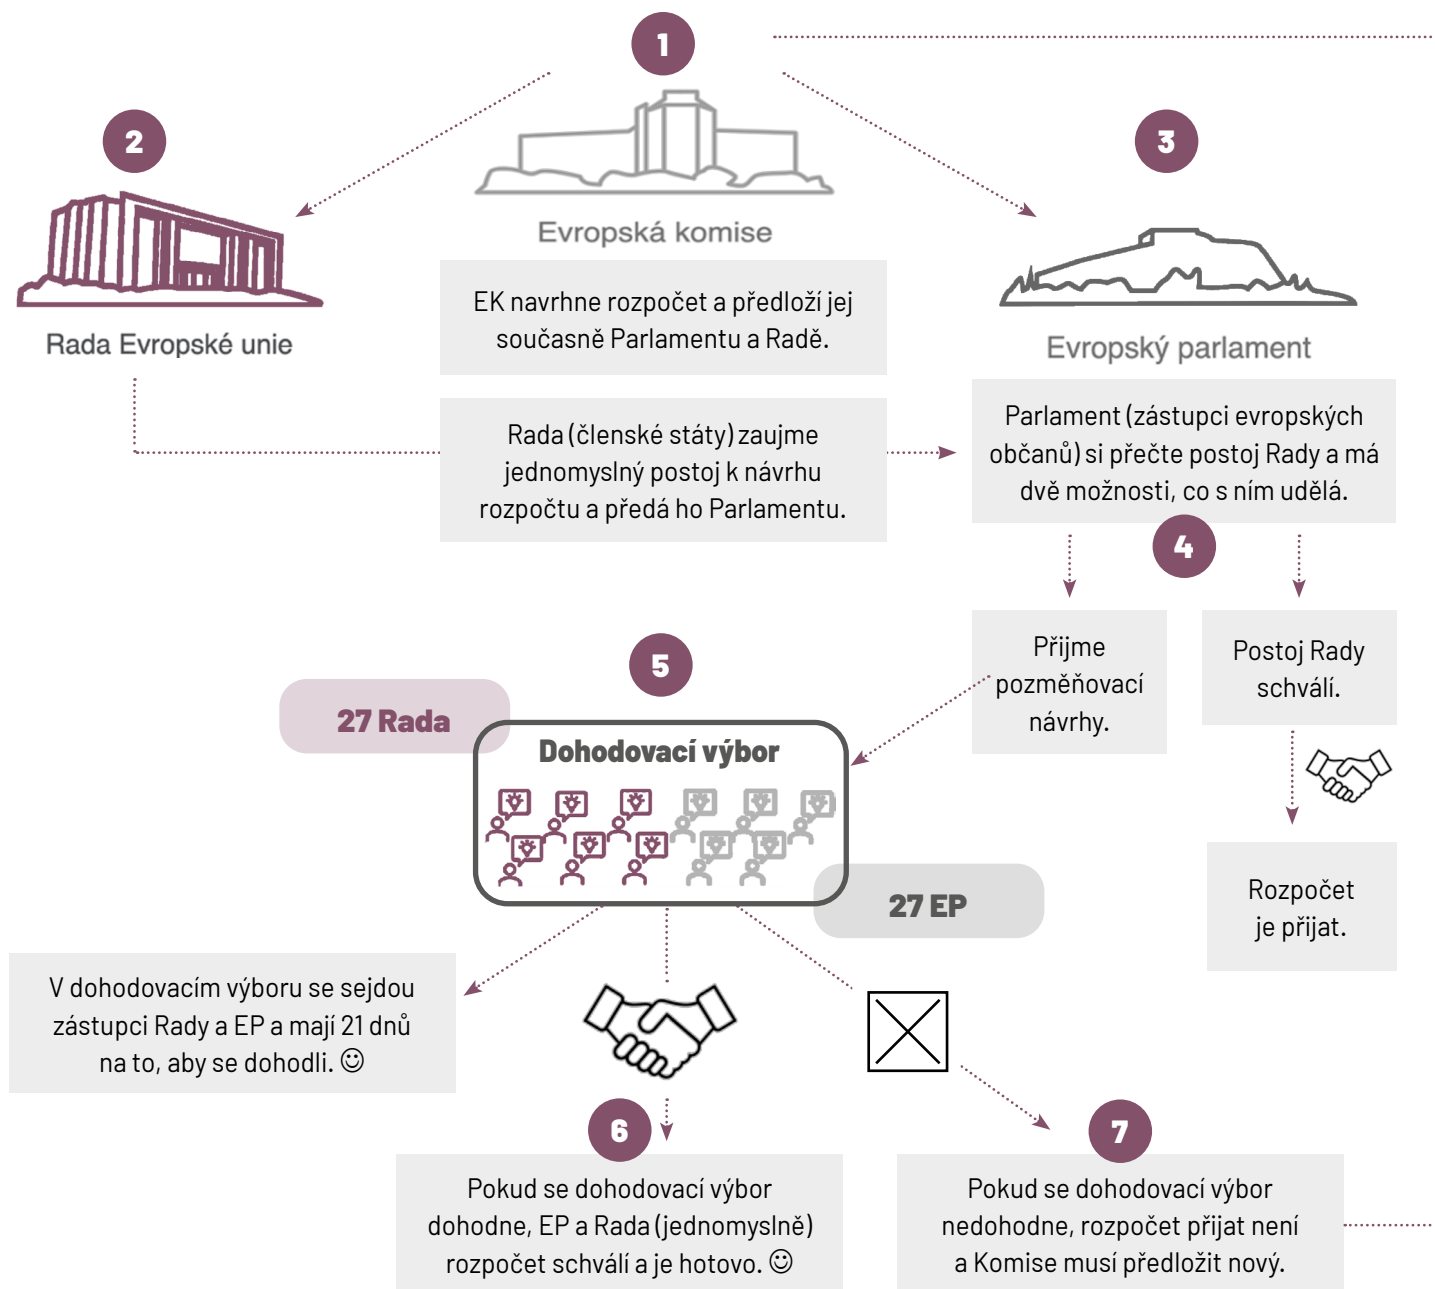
1

2

Rada Evropské unie

Evropská komise

EK navrhne rozpočet a předloží jej současně Parlamentu a Radě.

3

Evropský parlament

Rada (členské státy) zaujme jednomyslný postoj k návrhu rozpočtu a předá ho Parlamentu.

Parlament (zástupci evropských občanů) si přečte postoj Rady a má dvě možnosti, co s ním udělá.

4

Přijme pozměňovací návrhy.

Postoj Rady schválí.

5

27 Rada

Dohodovací výbor

27 EP

Rozpočet je přijat.

V dohodovacím výboru se sejdou zástupci Rady a EP a mají 21 dnů na to, aby se dohodli. ☺

6

Pokud se dohodovací výbor dohodne, EP a Rada (jednomyslně) rozpočet schválí a je hotovo. ☺

7

Pokud se dohodovací výbor nedohodne, rozpočet přijat není a Komise musí předložit nový.